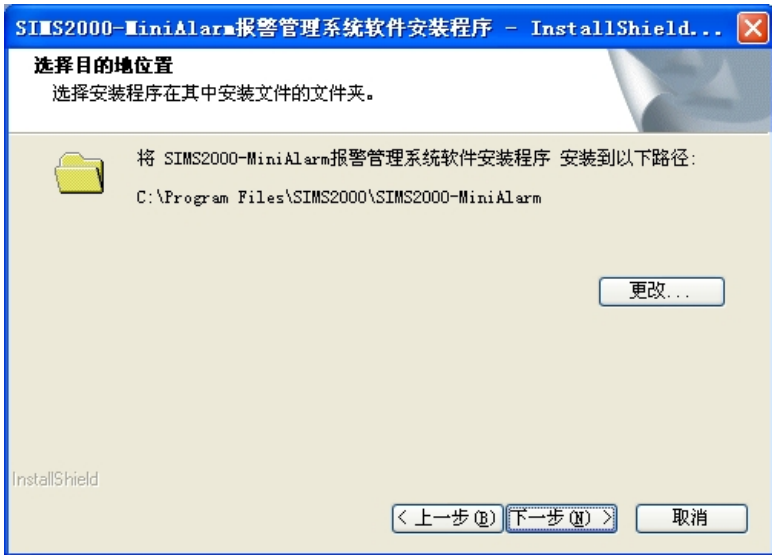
SIMS2000-MiniAlarm报警管理系统软件安装程序 - InstallShield...

选择目的地位置
选择安装程序在其中安装文件的文件夹。

将 SIMS2000-MiniAlarm报警管理系统软件安装程序 安装到以下路径:
C:\Program Files\SIMS2000\SIMS2000-MiniAlarm

更改...

InstallShield

< 上一步(B) 下一步(N) > 取消